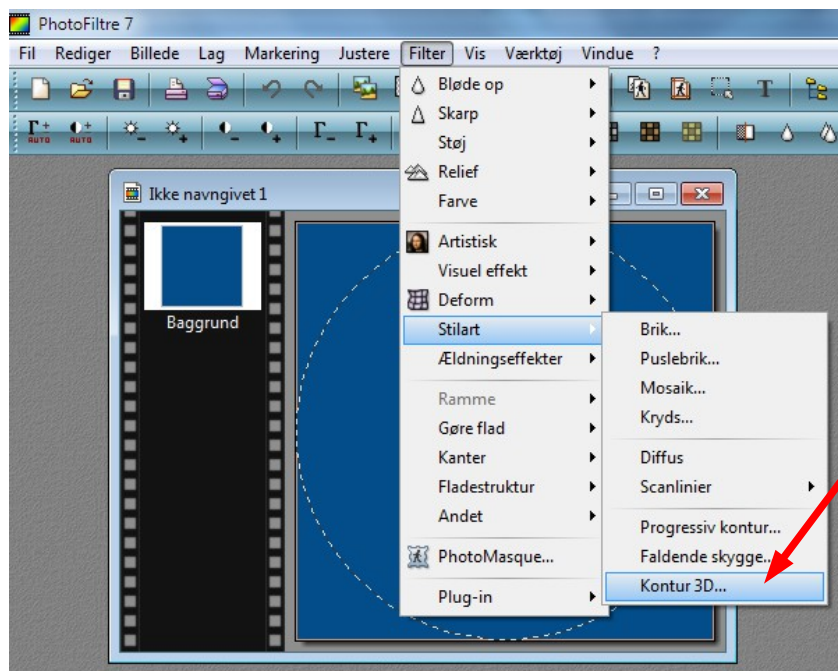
PhotoFiltre 7

Fil Rediger Billede Lag Markering Justere Filter Vis Værktøj Vindue ?

AUTO AUTO

Ikke navngivet 1

Baggrund

Bløde op
Skarp
Støj
Relief
Farve
Artistisk
Visuel effekt
Deform
Stilart
Ældningseffekter
Ramme
Gøre flad
Kanter
Fladestruktur
Andet
PhotoMasque...
Plug-in

Brik...
Puslebrik...
Mosaik...
Kryds...
Diffus
Scanlinier
Progressiv kontur...
Faldende skygge...
Kontur 3D...